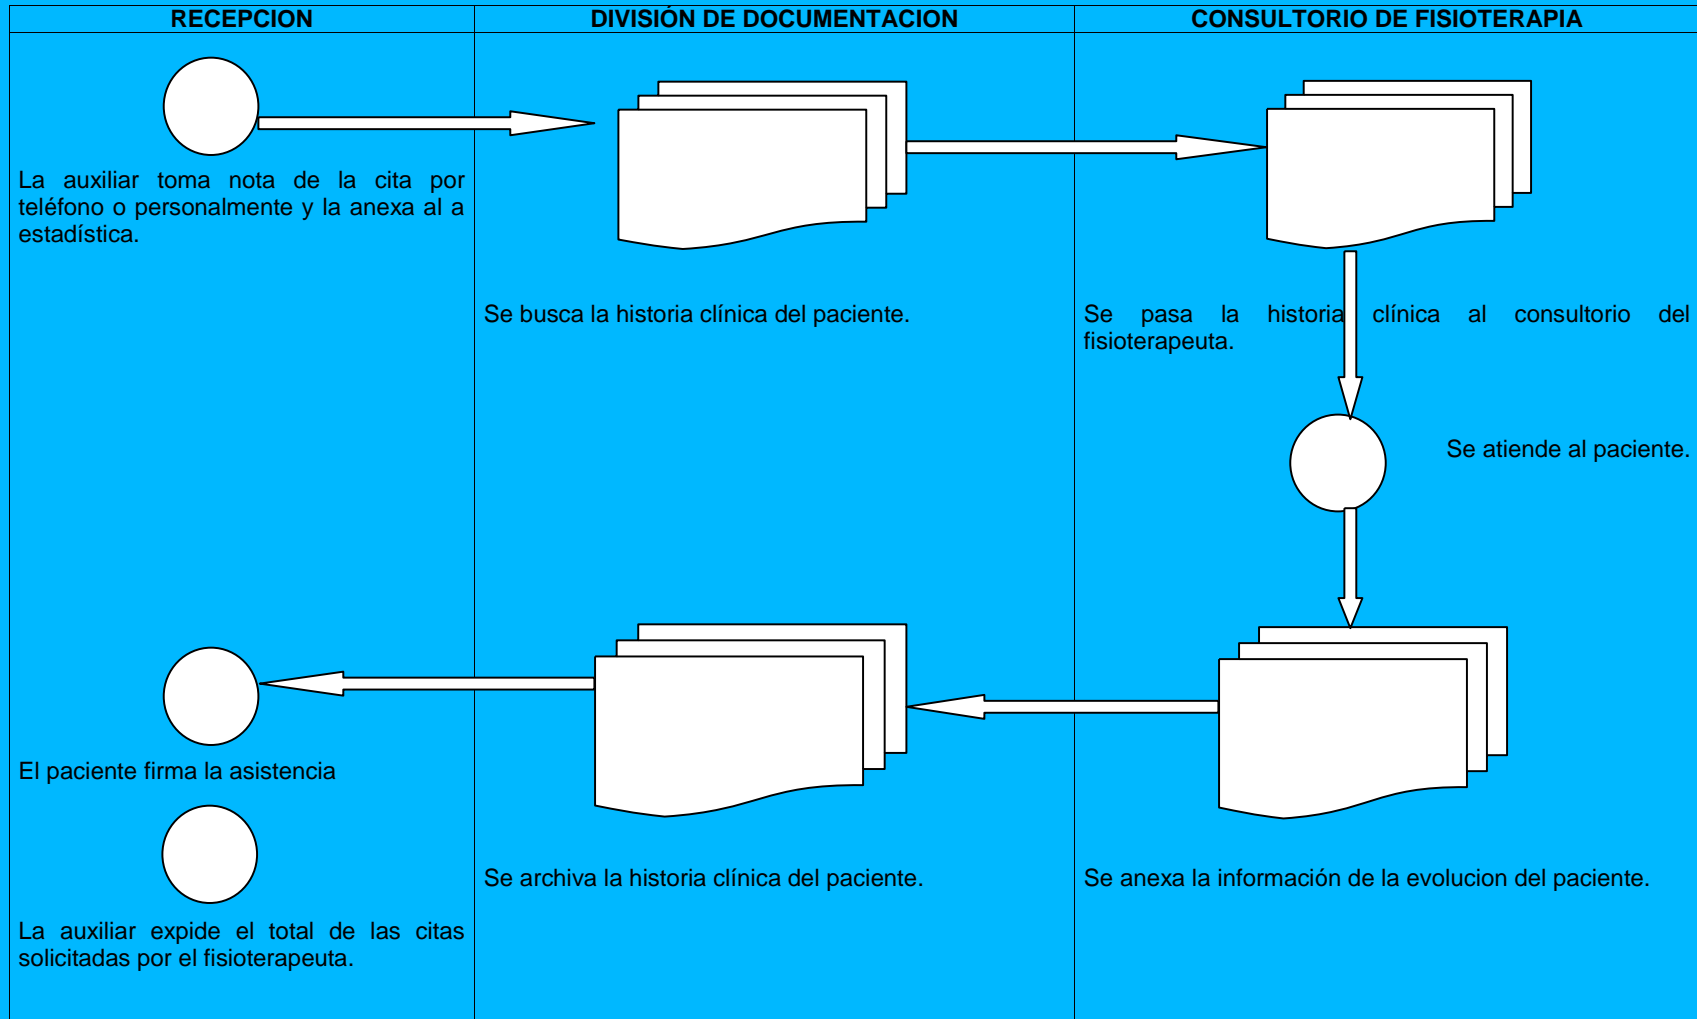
| RECEPCION | DIVISIÓN DE DOCUMENTACION | CONSULTORIO DE FISIOTERAPIA |
|---|---|---|
| La auxiliar toma nota de la cita por teléfono o personalmente y la anexa al a estadística. | Se busca la historia clínica del paciente. | Se pasa la historia clínica al consultorio del fisioterapeuta. |
| | | Se atiende al paciente. |
| El paciente firma la asistencia | Se archiva la historia clínica del paciente. | Se anexa la información de la evolucion del paciente. |
| La auxiliar expide el total de las citas solicitadas por el fisioterapeuta. | | |